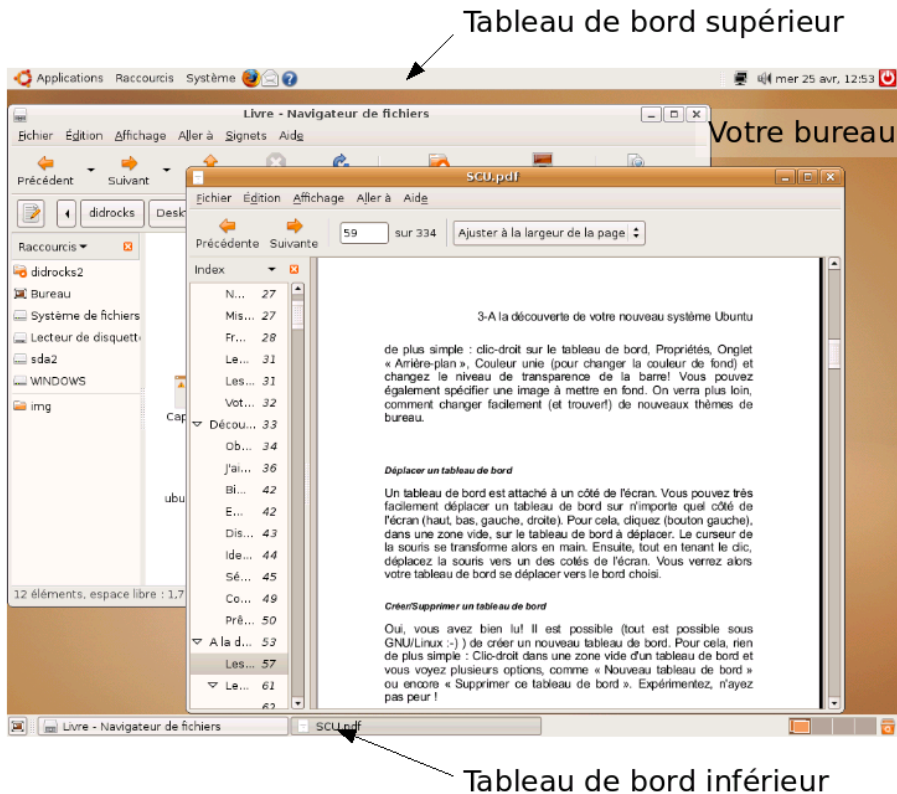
Tableau de bord supérieur

Applications Raccourcis Système

mer 25 avr, 12:53

Votre bureau

Livre - Navigateur de fichiers

Fichier Édition Affichage Aller à Signets Aide

Précédent Suivant

didrocks Desk

Raccourcis

didrocks2
Bureau
Système de fichiers
Lecteur de disquette
sda2
WINDOWS
img

Cap

ubu

12 éléments, espace libre : 1,7

SCU.pdf

Fichier Édition Affichage Aller à Aide

Précédente Suivante

59 sur 334 Ajuster à la largeur de la page

Index

| | |
|---|---|
| N... | 27 |
| Mis... | 27 |
| Fr... | 28 |
| Le... | 31 |
| Les... | 31 |
| Vot... | 32 |
| Décou... | 33 |
| Ob... | 34 |
| J'ai... | 36 |
| Bi... | 42 |
| E... | 42 |
| Dis... | 43 |
| Ide... | 44 |
| Sé... | 45 |
| Co... | 49 |
| Prê... | 50 |
| A la d... | 53 |
| Les... | 57 |
| Le... | 61 |
| | 62 |

3-A la découverte de votre nouveau système Ubuntu

de plus simple : clic-droit sur le tableau de bord, Propriétés, Onglet « Arrière-plan », Couleur unie (pour changer la couleur de fond) et changez le niveau de transparence de la barre! Vous pouvez également spécifier une image à mettre en fond. On verra plus loin, comment changer facilement (et trouver!) de nouveaux thèmes de bureau.

Déplacer un tableau de bord

Un tableau de bord est attaché à un côté de l'écran. Vous pouvez très facilement déplacer un tableau de bord sur n'importe quel côté de l'écran (haut, bas, gauche, droite). Pour cela, cliquez (bouton gauche), dans une zone vide, sur le tableau de bord à déplacer. Le curseur de la souris se transforme alors en main. Ensuite, tout en tenant le clic, déplacez la souris vers un des cotés de l'écran. Vous verrez alors votre tableau de bord se déplacer vers le bord choisi.

Créer/Supprimer un tableau de bord

Oui, vous avez bien lu! Il est possible (tout est possible sous GNU/Linux :-) ) de créer un nouveau tableau de bord. Pour cela, rien de plus simple : Clic-droit dans une zone vide d'un tableau de bord et vous voyez plusieurs options, comme « Nouveau tableau de bord » ou encore « Supprimer ce tableau de bord ». Expérimentez, n'ayez pas peur !

Livre - Navigateur de fichiers SCU.pdf

Tableau de bord inférieur